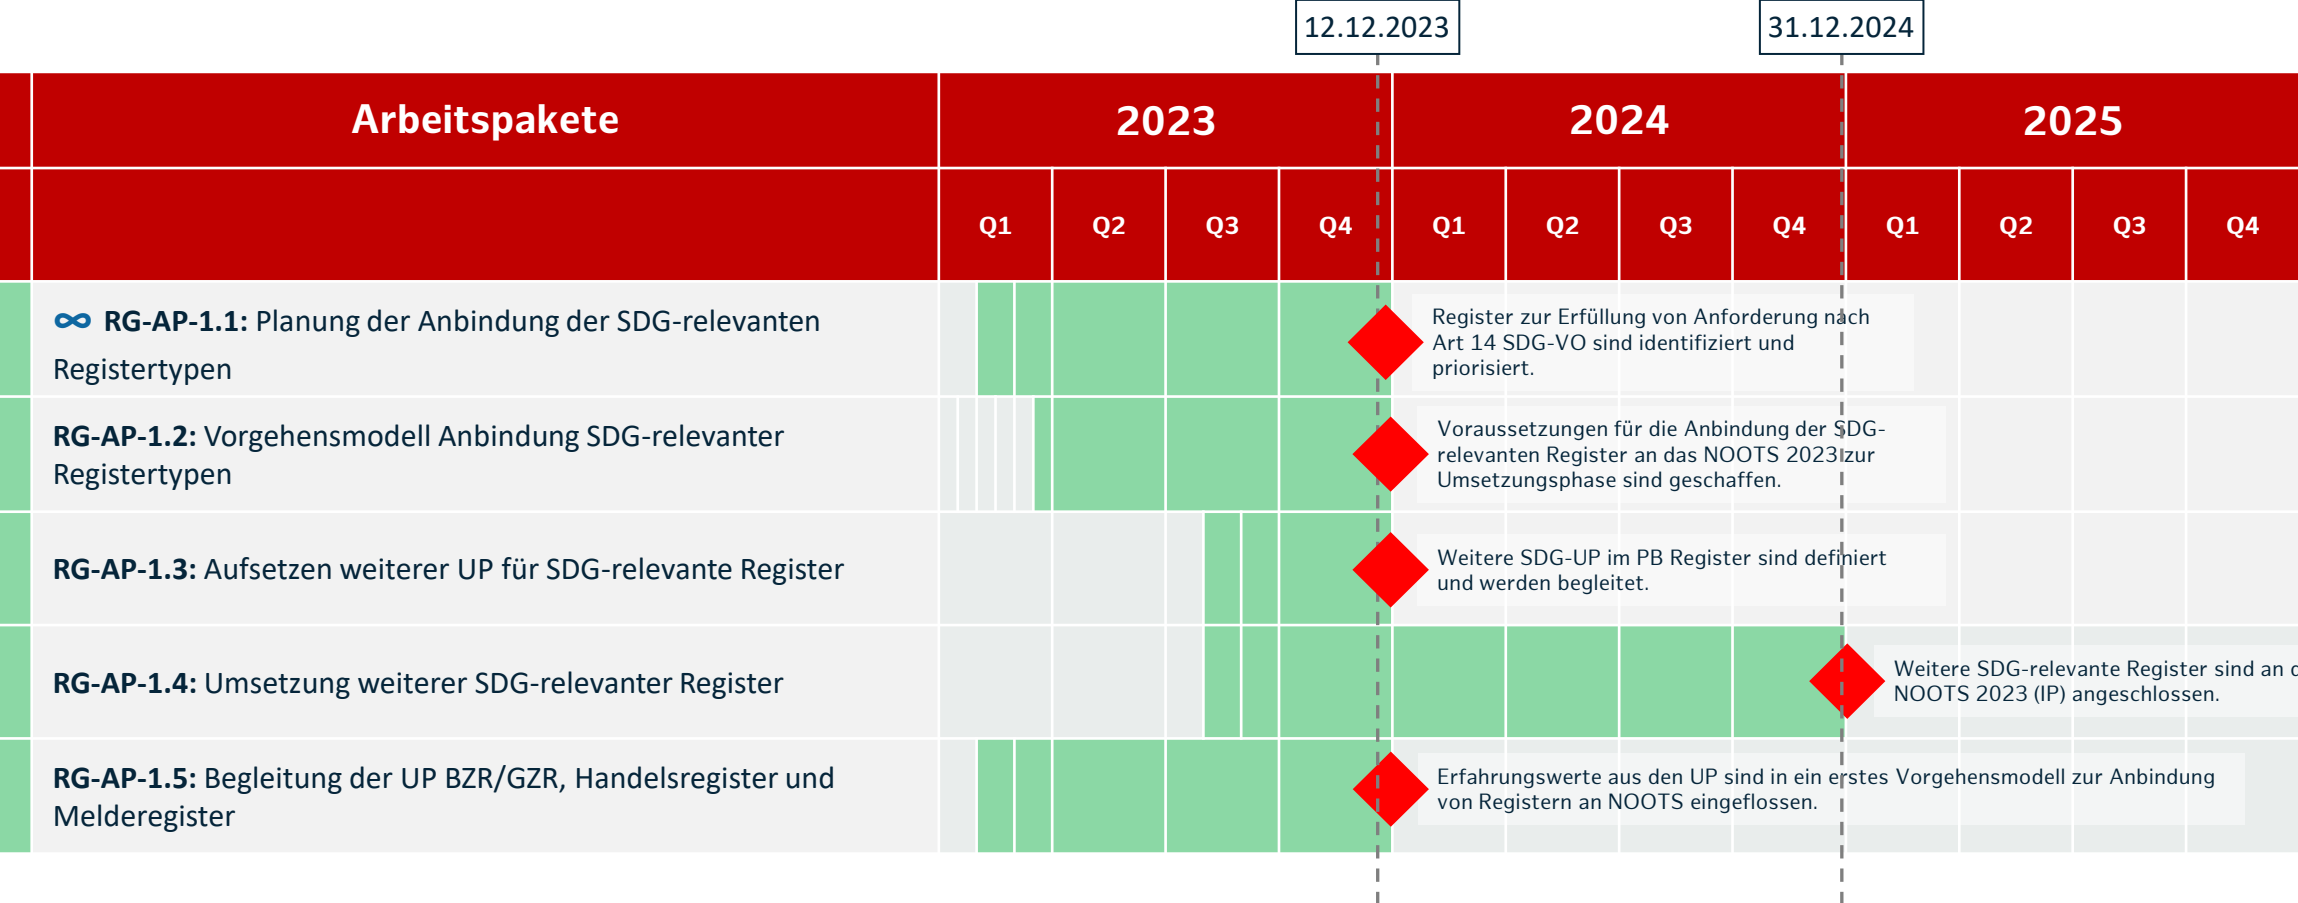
12.12.2023

31.12.2024

| Arbeitspakete | 2023 | | | | 2024 | | | | 2025 | | | |
|---|---|---|---|---|---|---|---|---|---|---|---|---|
| | Q1 | Q2 | Q3 | Q4 | Q1 | Q2 | Q3 | Q4 | Q1 | Q2 | Q3 | Q4 |
| **RG-AP-1.1:** Planung der Anbindung der SDG-relevanten Registertypen | | | | | Register zur Erfüllung von Anforderung nach Art 14 SDG-VO sind identifiziert und priorisiert. | | | | | | | |
| **RG-AP-1.2:** Vorgehensmodell Anbindung SDG-relevanter Registertypen | | | | | Voraussetzungen für die Anbindung der SDG-relevanten Register an das NOOTS 2023 zur Umsetzungsphase sind geschaffen. | | | | | | | |
| **RG-AP-1.3:** Aufsetzen weiterer UP für SDG-relevante Register | | | | | Weitere SDG-UP im PB Register sind definiert und werden begleitet. | | | | | | | |
| **RG-AP-1.4:** Umsetzung weiterer SDG-relevanter Register | | | | | | | | | Weitere SDG-relevante Register sind an d NOOTS 2023 (IP) angeschlossen. | | | |
| **RG-AP-1.5:** Begleitung der UP BZR/GZR, Handelsregister und Melderegister | | | | | Erfahrungswerte aus den UP sind in ein erstes Vorgehensmodell zur Anbindung von Registern an NOOTS eingeflossen. | | | | | | | |